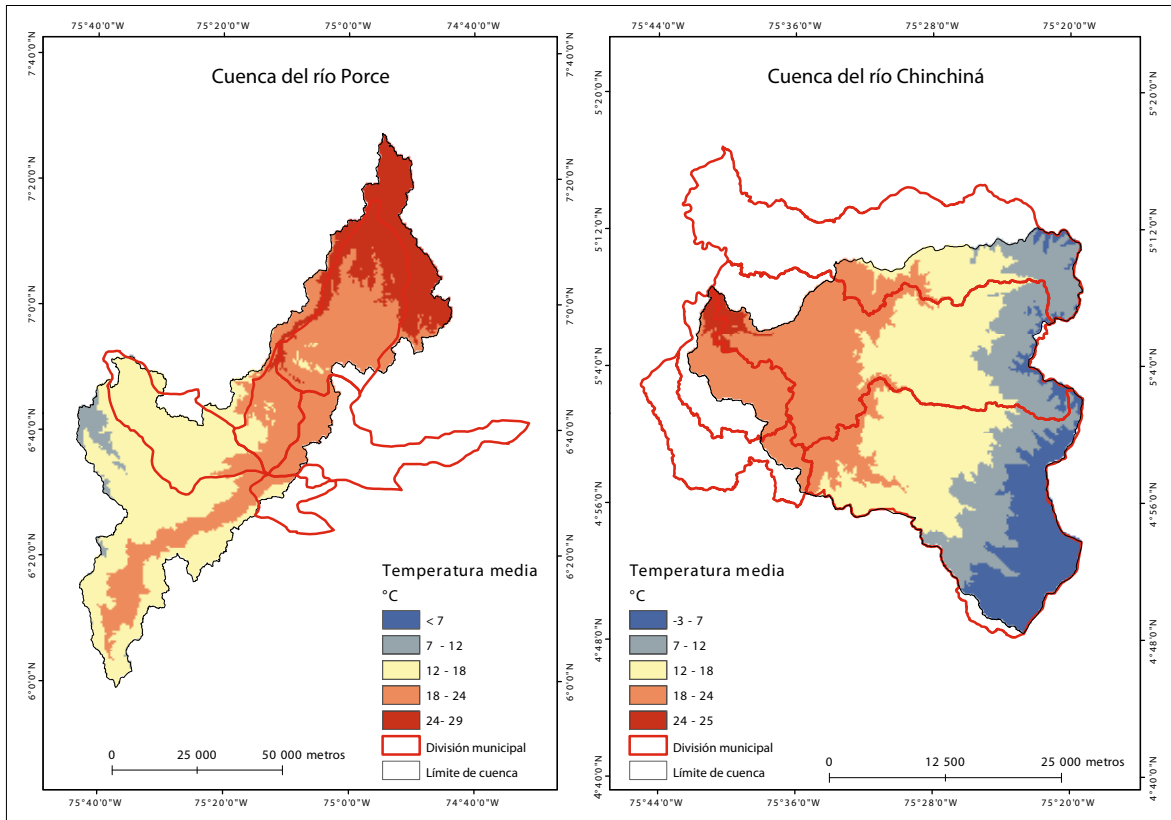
75°40'0"W 75°20'0"W 75°0'0"W 74°40'0"W

7°40'0"N 7°20'0"N 7°0'0"N 6°40'0"N 6°20'0"N 6°0'0"N

Cuenca del río Porce

Temperatura media

°C

< 7

7 - 12

12 - 18

18 - 24

24- 29

0 25 000 50 000 metros

División municipal

Límite de cuenca

75°40'0"W 75°20'0"W 75°0'0"W 74°40'0"W

75°44'0"W 75°36'0"W 75°28'0"W 75°20'0"W

5°20'0"N 5°12'0"N 5°4'0"N 4°56'0"N 4°48'0"N 4°40'0"N

Cuenca del río Chinchiná

Temperatura media

°C

-3 - 7

7 - 12

12 - 18

18 - 24

24 - 25

División municipal

Límite de cuenca

0 12 500 25 000 metros

75°44'0"W 75°36'0"W 75°28'0"W 75°20'0"W